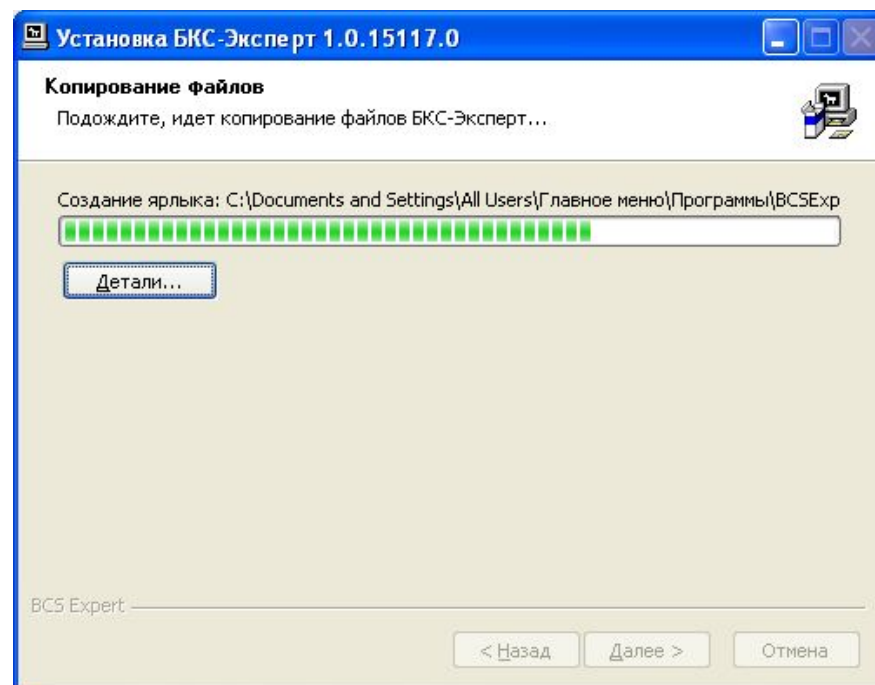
Установка БКС-Эксперт 1.0.15117.0

Копирование файлов

Подождите, идет копирование файлов БКС-Эксперт...

Создание ярлыка: C:\Documents and Settings\All Users\Главное меню\Программы\BCSExp

Детали...

BCS Expert

< Назад

Далее >

Отмена